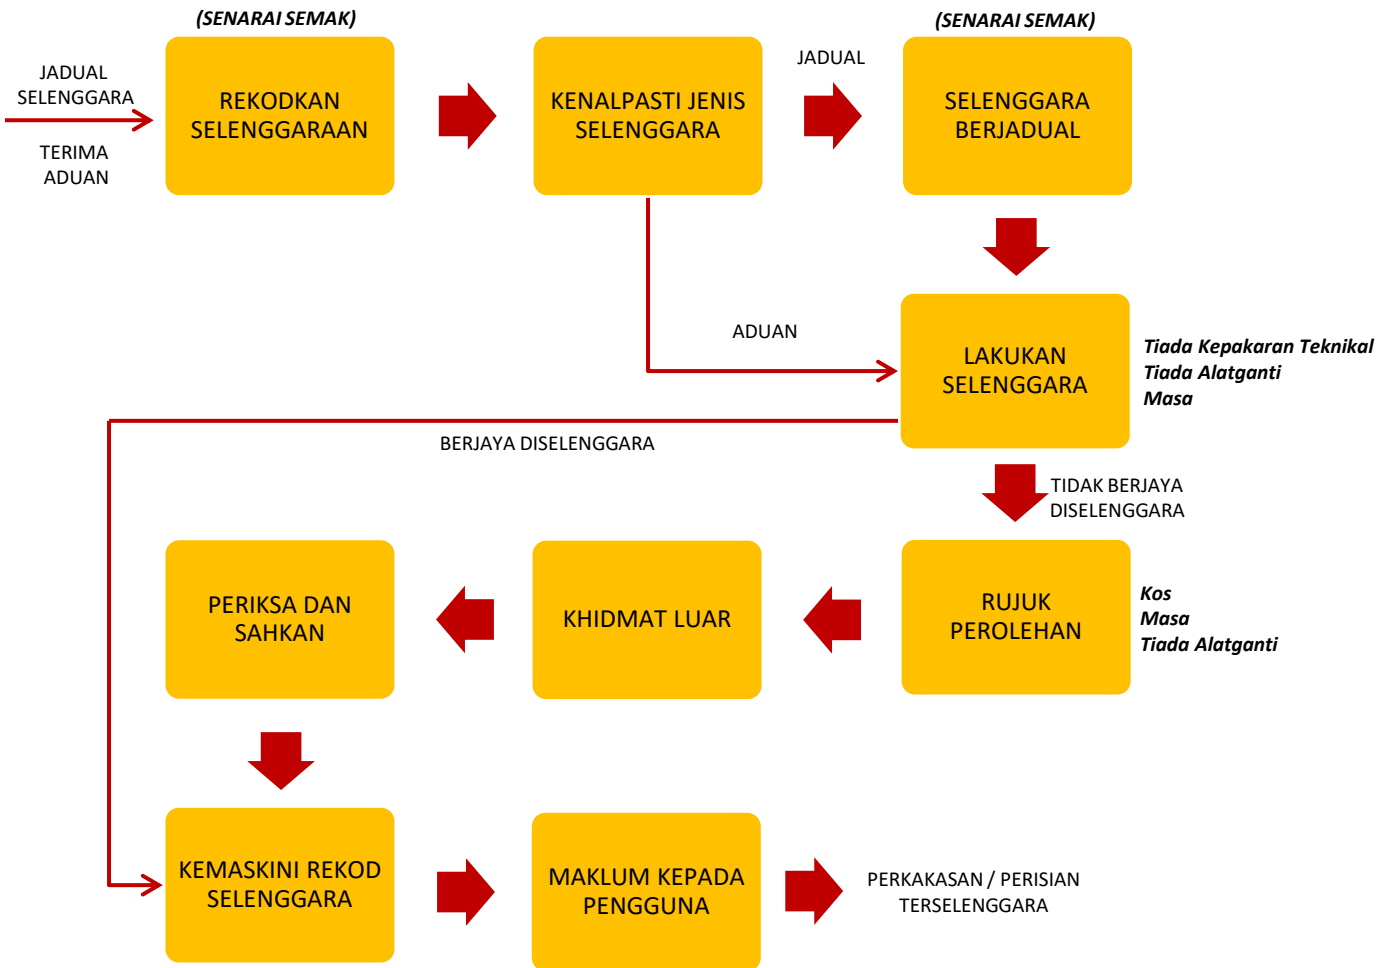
JADUAL SELENGGARA

TERIMA ADUAN

(SENARAI SEMAK)

REKODKAN SELENGGARAAN

KENALPASTI JENIS SELENGGARA

JADUAL

(SENARAI SEMAK)

SELENGGARA BERJADUAL

ADUAN

LAKUKAN SELENGGARA

Tiada Kepakaran Teknikal
Tiada Alatganti
Masa

BERJAYA DISELENGGARA

TIDAK BERJAYA DISELENGGARA

PERIKSA DAN SAHKAN

KHIDMAT LUAR

RUJUK PEROLEHAN

Kos
Masa
Tiada Alatganti

KEMASKINI REKOD SELENGGARA

MAKLUM KEPADA PENGGUNA

PERKAKASAN / PERISIAN TERSELENGGARA